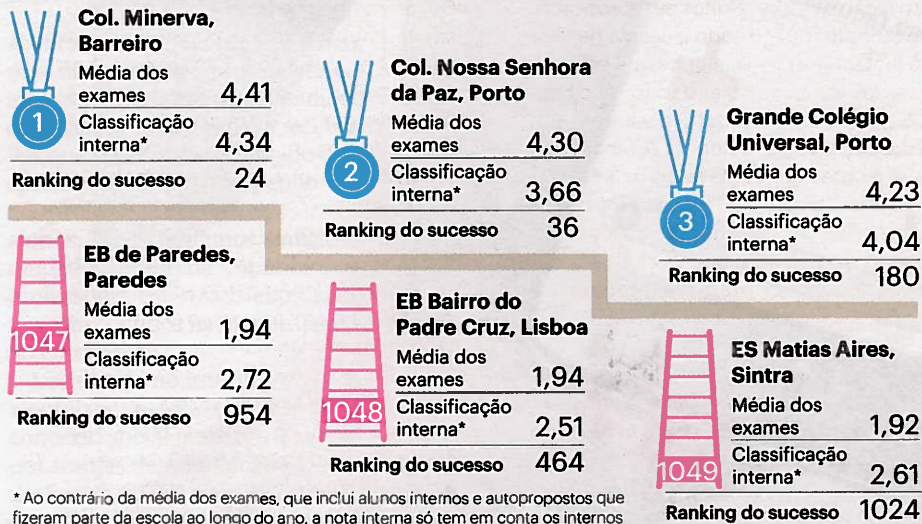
1
Col. Minerva, Barreiro
Média dos exames 4,41
Classificação interna* 4,34
Ranking do sucesso 24

2
Col. Nossa Senhora da Paz, Porto
Média dos exames 4,30
Classificação interna* 3,66
Ranking do sucesso 36

3
Grande Colégio Universal, Porto
Média dos exames 4,23
Classificação interna* 4,04
Ranking do sucesso 180

1047
EB de Paredes, Paredes
Média dos exames 1,94
Classificação interna* 2,72
Ranking do sucesso 954

1048
EB Bairro do Padre Cruz, Lisboa
Média dos exames 1,94
Classificação interna* 2,51
Ranking do sucesso 464

1049
ES Matias Aires, Sintra
Média dos exames 1,92
Classificação interna* 2,61
Ranking do sucesso 1024

* Ao contrário da média dos exames, que inclui alunos internos e autopropostos que fizeram parte da escola ao longo do ano, a nota interna só tem em conta os internos